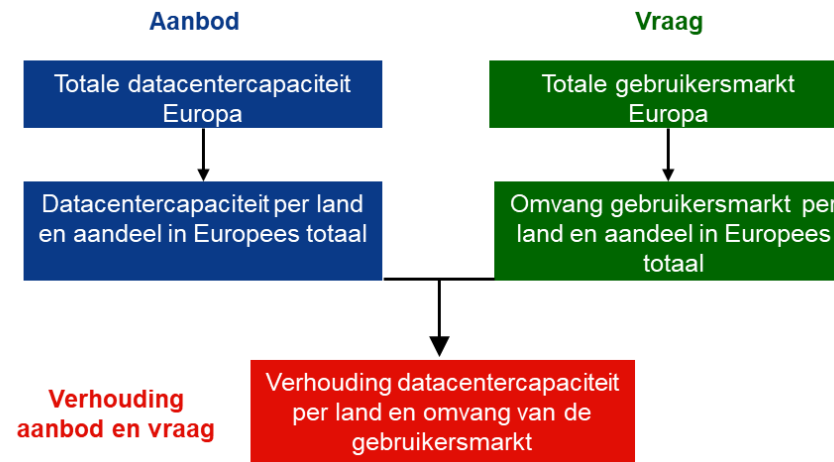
Aanbod

Totale datacentercapaciteit Europa

Datacentercapaciteit per land en aandeel in Europees totaal

Vraag

Totale gebruikersmarkt Europa

Omvang gebruikersmarkt per land en aandeel in Europees totaal

Verhouding aanbod en vraag

Verhouding datacentercapaciteit per land en omvang van de gebruikersmarkt